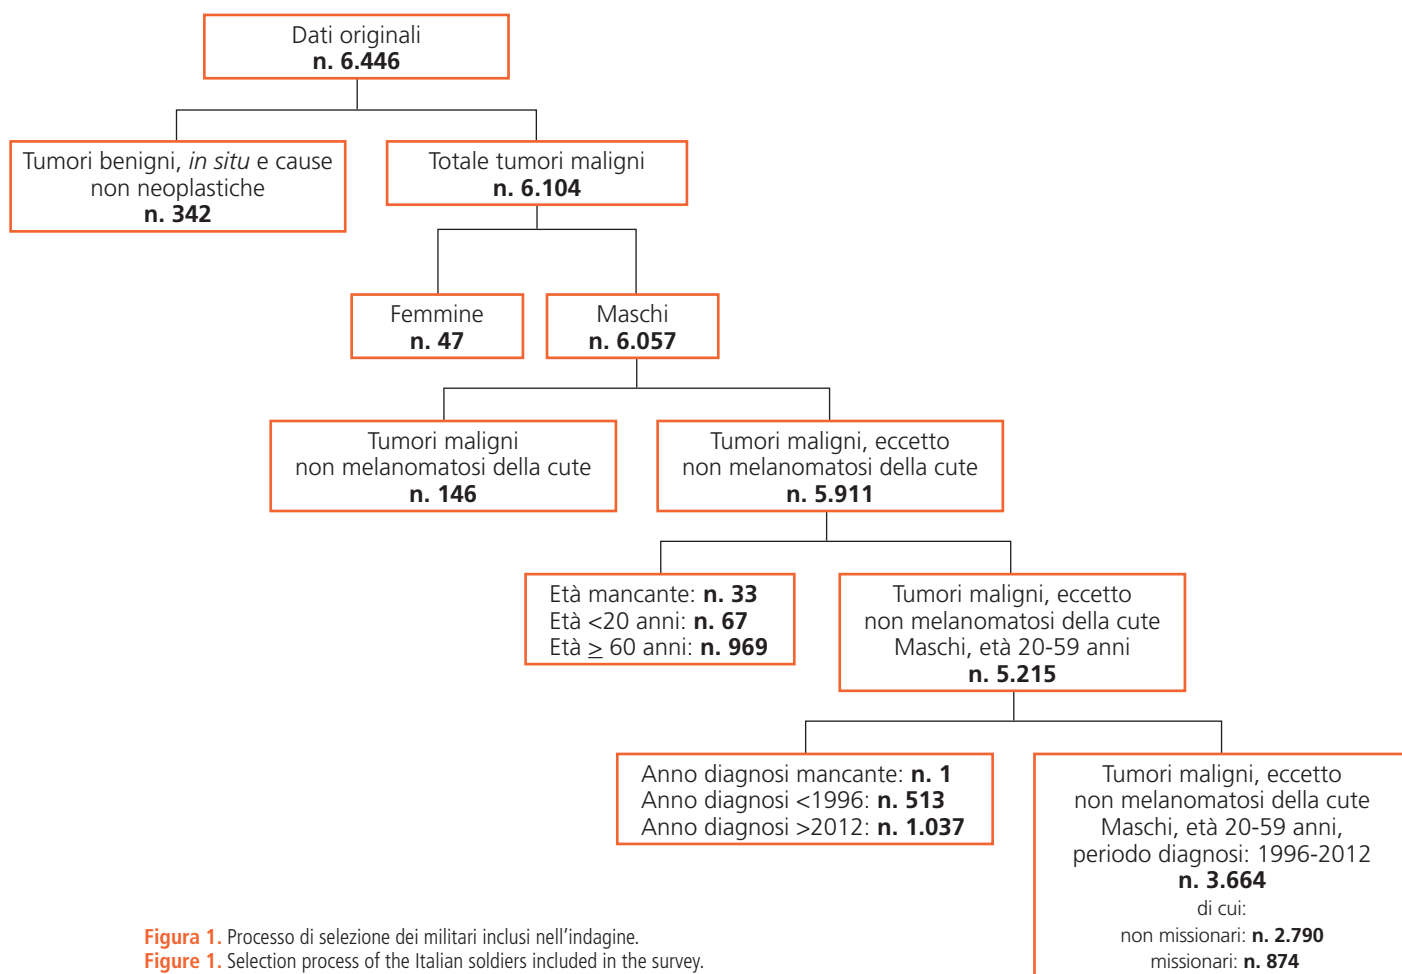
Dati originali
**n. 6.446**

Tumori benigni, *in situ* e cause non neoplastiche
**n. 342**

Totale tumori maligni
**n. 6.104**

Femmine
**n. 47**

Maschi
**n. 6.057**

Tumori maligni non melanomatosi della cute
**n. 146**

Tumori maligni, eccetto non melanomatosi della cute
**n. 5.911**

Età mancante: **n. 33**
Età <20 anni: **n. 67**
Età $\geq$ 60 anni: **n. 969**

Tumori maligni, eccetto non melanomatosi della cute Maschi, età 20-59 anni
**n. 5.215**

Anno diagnosi mancante: **n. 1**
Anno diagnosi <1996: **n. 513**
Anno diagnosi >2012: **n. 1.037**

Tumori maligni, eccetto non melanomatosi della cute Maschi, età 20-59 anni, periodo diagnosi: 1996-2012
**n. 3.664**
di cui:
non missionari: **n. 2.790**
missionari: **n. 874**

**Figura 1.** Processo di selezione dei militari inclusi nell'indagine.
**Figure 1.** Selection process of the Italian soldiers included in the survey.